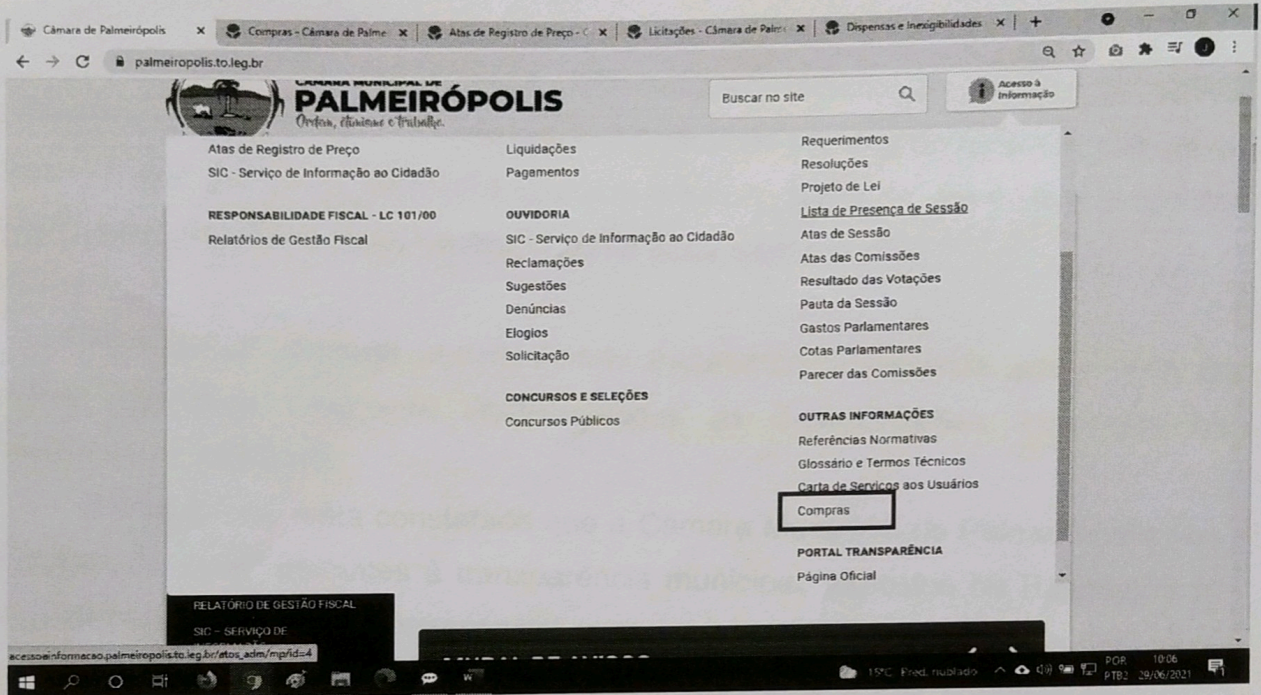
Câmara de Palmeirópolis × Compras - Câmara de Palme × Atas de Registro de Preço - C × Licitações - Câmara de Palm × Dispensas e Inexigibilidades × +

palmeiropolis.to.leg.br

CÂMARA MUNICIPAL DE
PALMEIRÓPOLIS
Ordem, ciências e trabalho.

Buscar no site

Acesso à Informação

Atas de Registro de Preço
SIC - Serviço de Informação ao Cidadão

RESPONSABILIDADE FISCAL - LC 101/00
Relatórios de Gestão Fiscal

Liquidações
Pagamentos

OUVIDORIA
SIC - Serviço de Informação ao Cidadão
Reclamações
Sugestões
Denúncias
Elogios
Solicitação

CONCURSOS E SELEÇÕES
Concursos Públicos

Requerimentos
Resoluções
Projeto de Lei
Lista de Presença de Sessão
Atas de Sessão
Atas das Comissões
Resultado das Votações
Pauta da Sessão
Gastos Parlamentares
Cotas Parlamentares
Parecer das Comissões

OUTRAS INFORMAÇÕES
Referências Normativas
Glossário e Termos Técnicos
Carta de Serviços aos Usuários
Compras

PORTAL TRANSPARÊNCIA
Página Oficial

RELATÓRIO DE GESTÃO FISCAL
SIC - SERVIÇO DE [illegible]

acessoainformacao.palmeiropolis.to.leg.br/atos_adm/mp/id=4

15°C Pred. nublado POR PTB2 10:06 29/06/2021